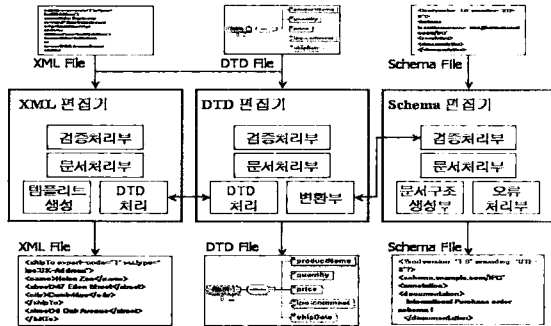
XML File

DTD File

Schema File

XML 편집기

검증처리부

문서처리부

템플리트 생성

DTD 처리

DTD 편집기

검증처리부

문서처리부

DTD 처리

변환부

Schema 편집기

검증처리부

문서처리부

문서구조 생성부

오류 처리부

XML File

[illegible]

DTD File

productName

quantity

price

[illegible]

shipDate

Schema File

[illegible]